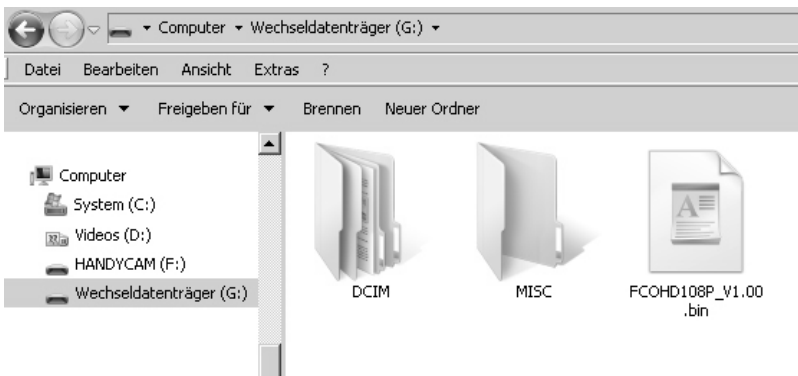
▸ Computer ▸ Wechseldatenträger (G:) ▸

Datei Bearbeiten Ansicht Extras ?

Organisieren ▾ Freigeben für ▾ Brennen Neuer Ordner

Computer
System (C:)
Videos (D:)
HANDYCAM (F:)
Wechseldatenträger (G:)

DCIM

MISC

FCOHD108P_V1.00.bin